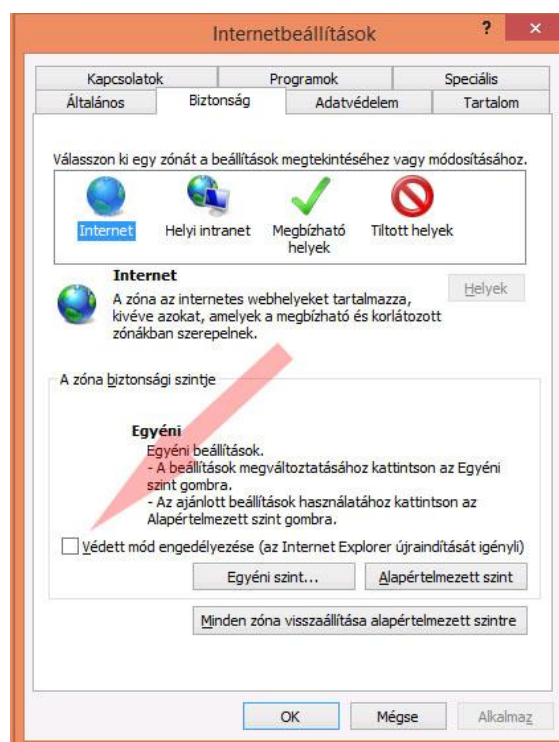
Internetbeállítások

?

×

Kapcsolatok | Programok | Speciális
Általános | Biztonság | Adatvédelem | Tartalom

Válasszon ki egy zónát a beállítások megtekintéséhez vagy módosításához.

Internet
Helyi intranet
Megbízható helyek
Tiltott helyek

Internet
A zóna az internetes webhelyeket tartalmazza, kivéve azokat, amelyek a megbízható és korlátozott zónákban szerepelnek.

Helyek

A zóna biztonsági szintje

Egyéni
Egyéni beállítások.
- A beállítások megváltoztatásához kattintson az Egyéni szint gombra.
- Az ajánlott beállítások használatához kattintson az Alapértelmezett szint gombra.

Védett mód engedélyezése (az Internet Explorer újraindítását igényli)

Egyéni szint...
Alapértelmezett szint

Minden zóna visszaállítása alapértelmezett szintre

OK
Mégse
Alkalmaz